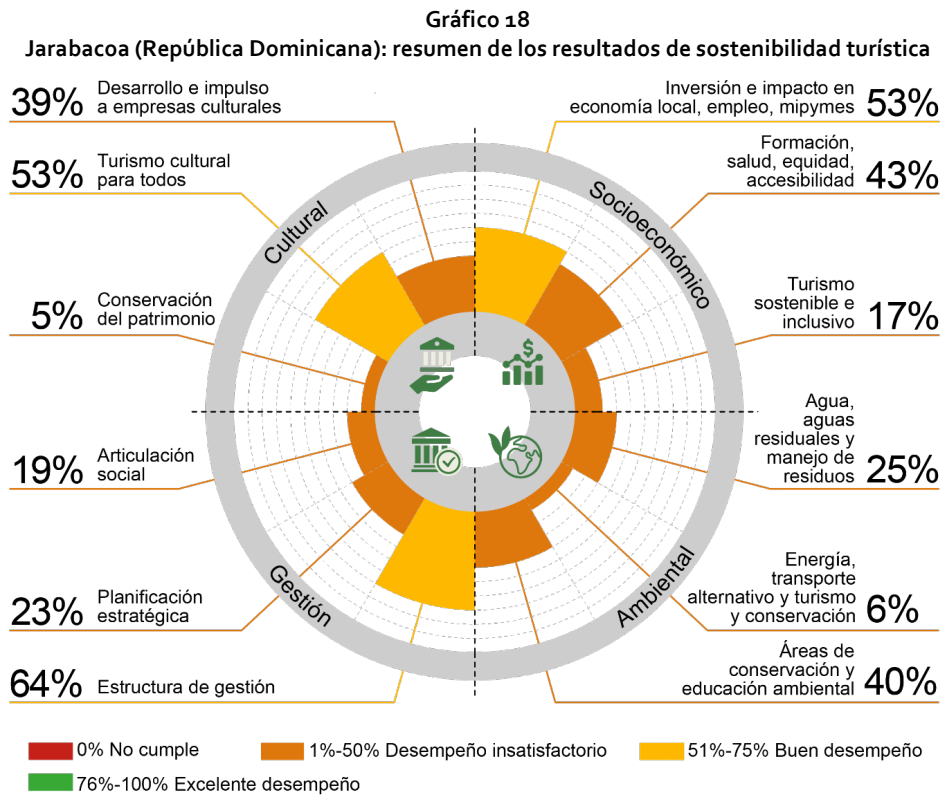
Gráfico 18
Jarabacoa (República Dominicana): resumen de los resultados de sostenibilidad turística

39% Desarrollo e impulso a empresas culturales

53% Turismo cultural para todos

5% Conservación del patrimonio

19% Articulación social

23% Planificación estratégica

64% Estructura de gestión

Inversión e impacto en economía local, empleo, mipymes 53%

Formación, salud, equidad, accesibilidad 43%

Turismo sostenible e inclusivo 17%

Agua, aguas residuales y manejo de residuos 25%

Energía, transporte alternativo y turismo y conservación 6%

Áreas de conservación y educación ambiental 40%

Cultural

Socioeconómico

Gestión

Ambiental

0% No cumple
1%-50% Desempeño insatisfactorio
51%-75% Buen desempeño
76%-100% Excelente desempeño